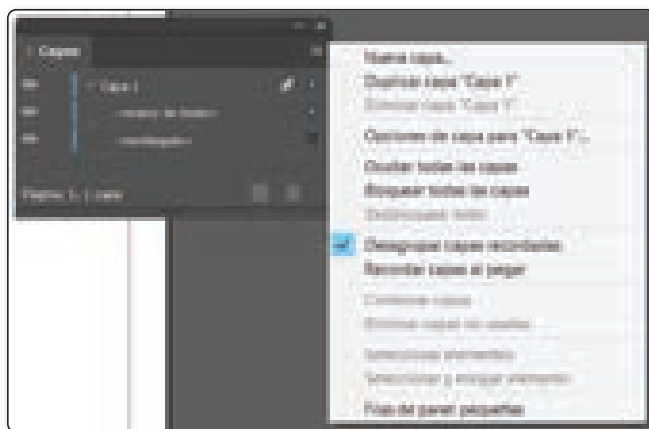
Capas

Capa 1

<marco de texto>

<rectángulo>

Página: 1, 1 capa

Nueva capa...
Duplicar capa "Capa 1"
Eliminar capa "Capa 1"
Opciones de capa para "Capa 1"...
Ocultar todas las capas
Bloquear todas las capas
Desbloquear todo
Desagrupar capas recordadas
Recordar capas al pegar
Combinar capas
Eliminar capas no usadas
Seleccionar elementos
Seleccionar y bloquear elementos
Filas de panel pequeñas